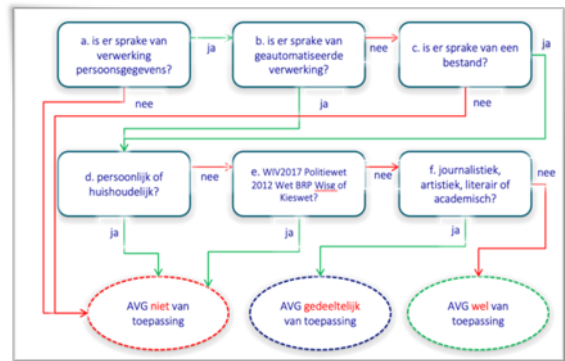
a. is er sprake van verwerking persoonsgegevens?

ja

b. is er sprake van geautomatiseerde verwerking?

nee

c. is er sprake van een bestand?

ja

nee

ja

nee

d. persoonlijk of huishoudelijk?

nee

e. WIV2017 Politiewet 2012 Wet BRP Wisg of Kieswet?

nee

f. journalistiek, artistiek, literair of academisch?

nee

ja

ja

ja

AVG niet van toepassing

AVG gedeeltelijk van toepassing

AVG wel van toepassing